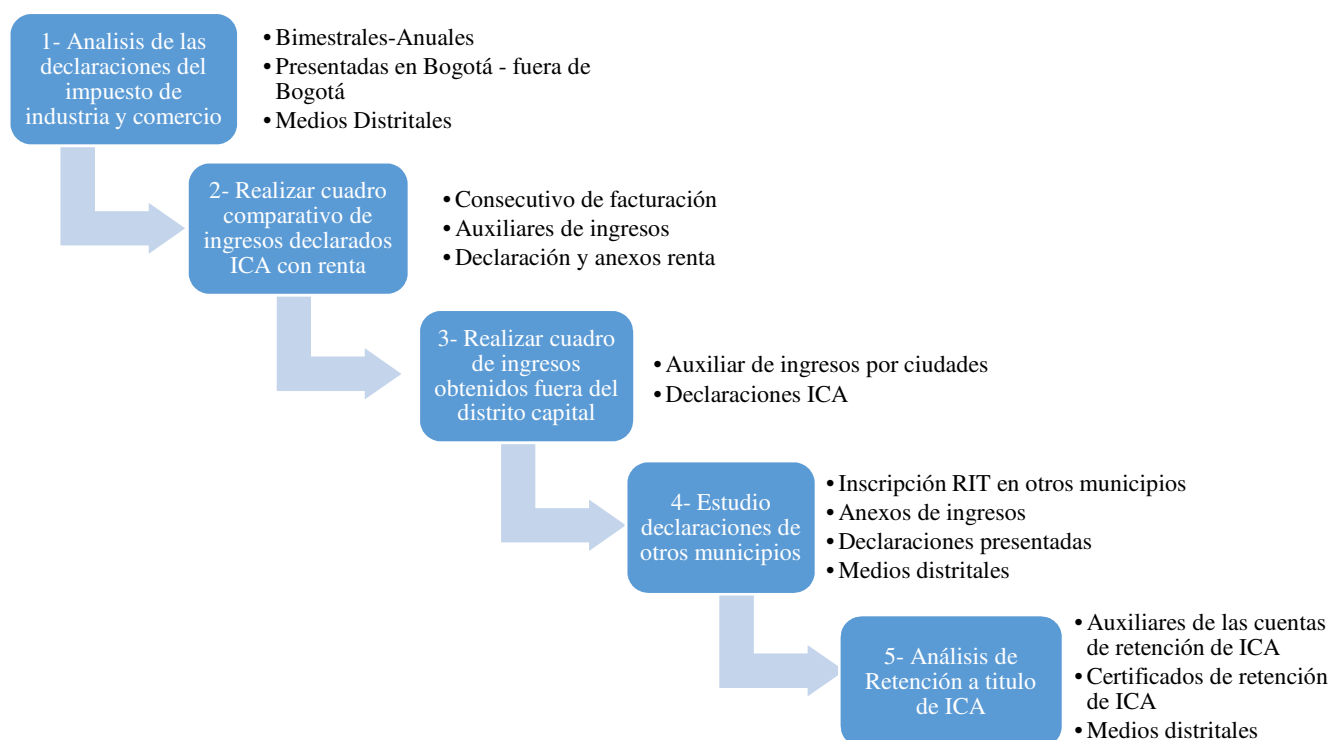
1- Analisis de las declaraciones del impuesto de industria y comercio

- Bimestrales-Anuales
- Presentadas en Bogotá - fuera de Bogotá
- Medios Distritales

2- Realizar cuadro comparativo de ingresos declarados ICA con renta

- Consecutivo de facturación
- Auxiliares de ingresos
- Declaración y anexos renta

3- Realizar cuadro de ingresos obtenidos fuera del distrito capital

- Auxiliar de ingresos por ciudades
- Declaraciones ICA

4- Estudio declaraciones de otros municipios

- Inscripción RIT en otros municipios
- Anexos de ingresos
- Declaraciones presentadas
- Medios distritales

5- Análisis de Retención a titulo de ICA

- Auxiliares de las cuentas de retención de ICA
- Certificados de retención de ICA
- Medios distritales